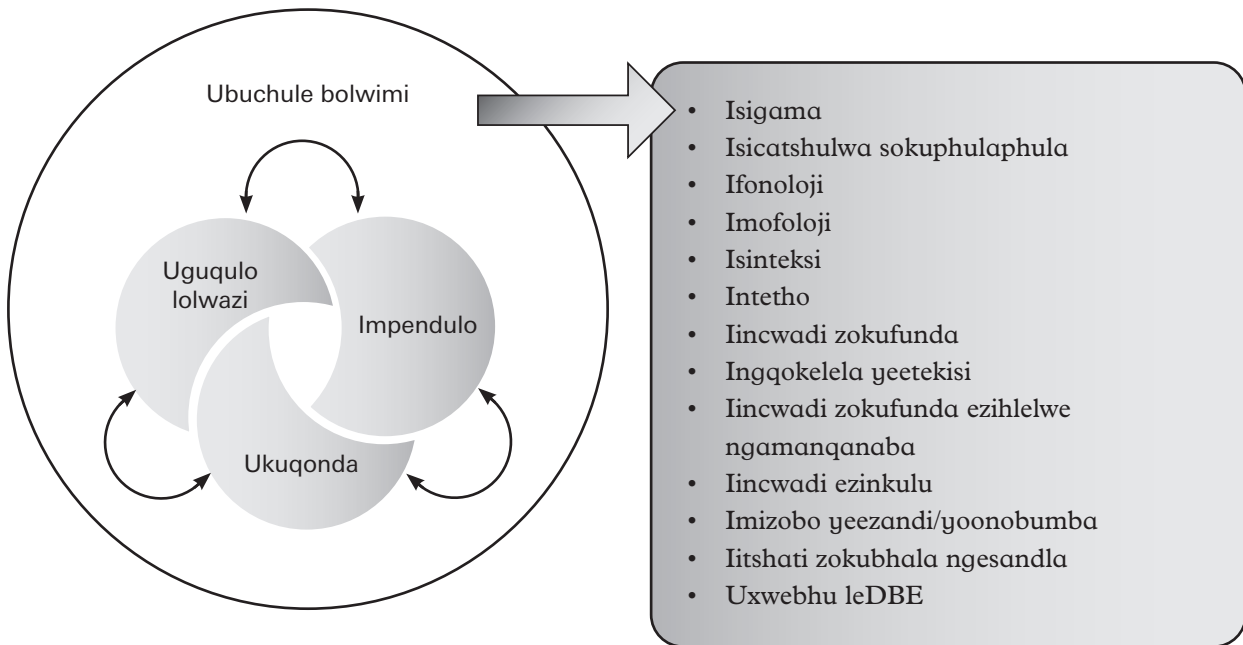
Ubuchule bolwimi

Uguqulo lolwazi

Impendulo

Ukuqonda

- Isigama
- Isicatshulwa sokuphulaphula
- Ifonoloji
- Imofoloji
- Isinteksi
- Intetho
- Iincwadi zokufunda
- Ingqokelela yeetekisi
- Iincwadi zokufunda ezihlelwe ngamanqanaba
- Iincwadi ezinkulu
- Imizobo yeezandi/yoonobumba
- Iitshati zokubhala ngesandla
- Uxwebhu leDBE